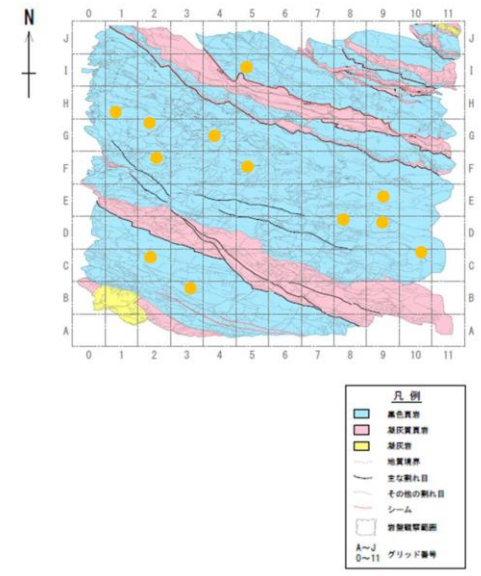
N

0 1 2 3 4 5 6 7 8 9 10 11

J
I
H
G
F
E
D
C
B
A

J
I
H
G
F
E
D
C
B
A

0 1 2 3 4 5 6 7 8 9 10 11

凡 例

黒色頁岩
凝灰質頁岩
凝灰岩
地質境界
主な割れ目
その他の割れ目
シーム
岩盤観察範囲
A～J
0～11 グリッド番号